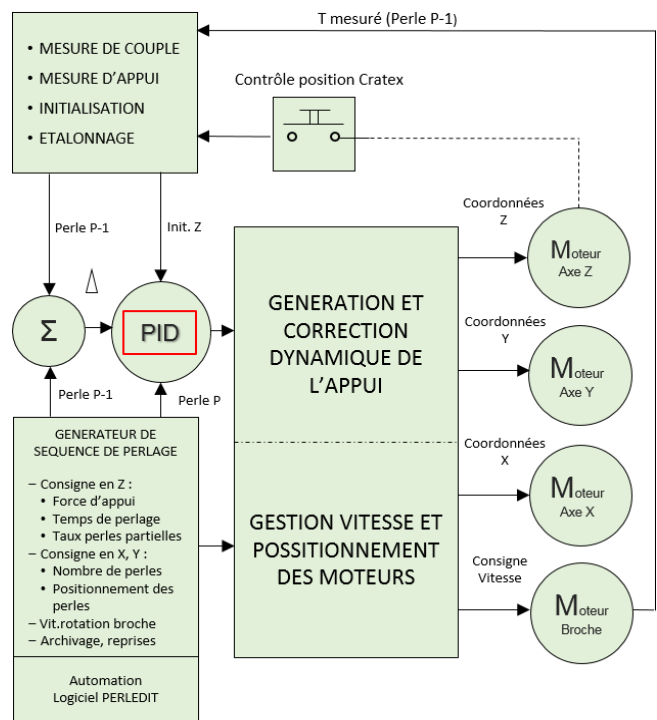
T mesuré (Perle P-1)

• MESURE DE COUPLE
• MESURE D'APPUI
• INITIALISATION
• ETALONNAGE

Contrôle position Cratex

Perle P-1

Init. Z

$\Delta$

$\Sigma$

PID

GENERATION ET CORRECTION DYNAMIQUE DE L'APPUI

Coordonnées Z

Moteur Axe Z

Coordonnées Y

Moteur Axe Y

Coordonnées X

Moteur Axe X

Perle P-1

Perle P

GENERATEUR DE SEQUENCE DE PERLAGE

– Consigne en Z :
• Force d'appui
• Temps de perlage
• Taux perles partielles
– Consigne en X, Y :
• Nombre de perles
• Positionnement des perles
– Vit.rotation broche
– Archivage, reprises

GESTION VITESSE ET POSSITIONNEMENT DES MOTEURS

Consigne Vitesse

Moteur Broche

Automation
Logiciel PERLEDIT